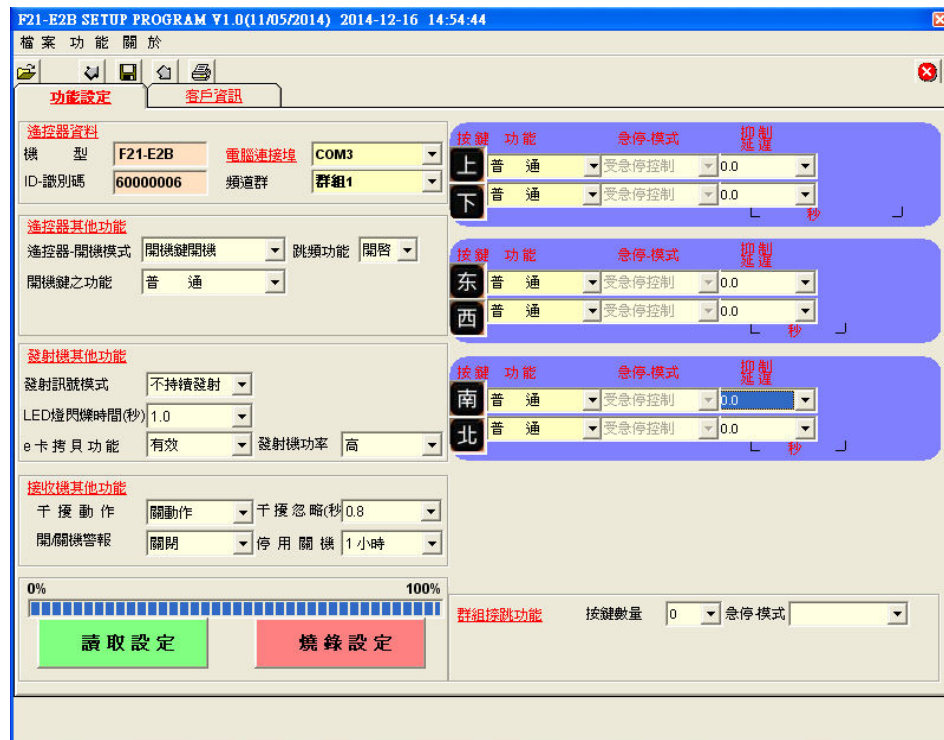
F21-E2B SETUP PROGRAM V1.0(11/05/2014) 2014-12-16 14:54:44

檔 案 功 能 關 於

功能設定 客戶資訊

遙控器資料
機 型 F21-E2B 電腦連接埠 COM3
ID-識別碼 60000006 頻道群 群組1

遙控器其他功能
遙控器-開機模式 開機鍵開機 跳頻功能 開啟
開機鍵之功能 普 通

發射機其他功能
發射訊號模式 不持續發射
LED燈閃爍時間(秒) 1.0
e卡拷貝功能 有效 發射機功率 高

接收機其他功能
干 擾 動 作 關動作 干 擾 忽 略(秒 0.8
開/關機警報 關閉 停 用 關 機 1小時

0% 100%

讀 取 設 定 燒 錄 設 定

按鍵 功能 急停-模式 抑制延遲
上 普 通 受急停控制 0.0
下 普 通 受急停控制 0.0
秒

按鍵 功能 急停-模式 抑制延遲
东 普 通 受急停控制 0.0
西 普 通 受急停控制 0.0
秒

按鍵 功能 急停-模式 抑制延遲
南 普 通 受急停控制 0.0
北 普 通 受急停控制 0.0
秒

群組按跳功能 按鍵數量 0 急停模式